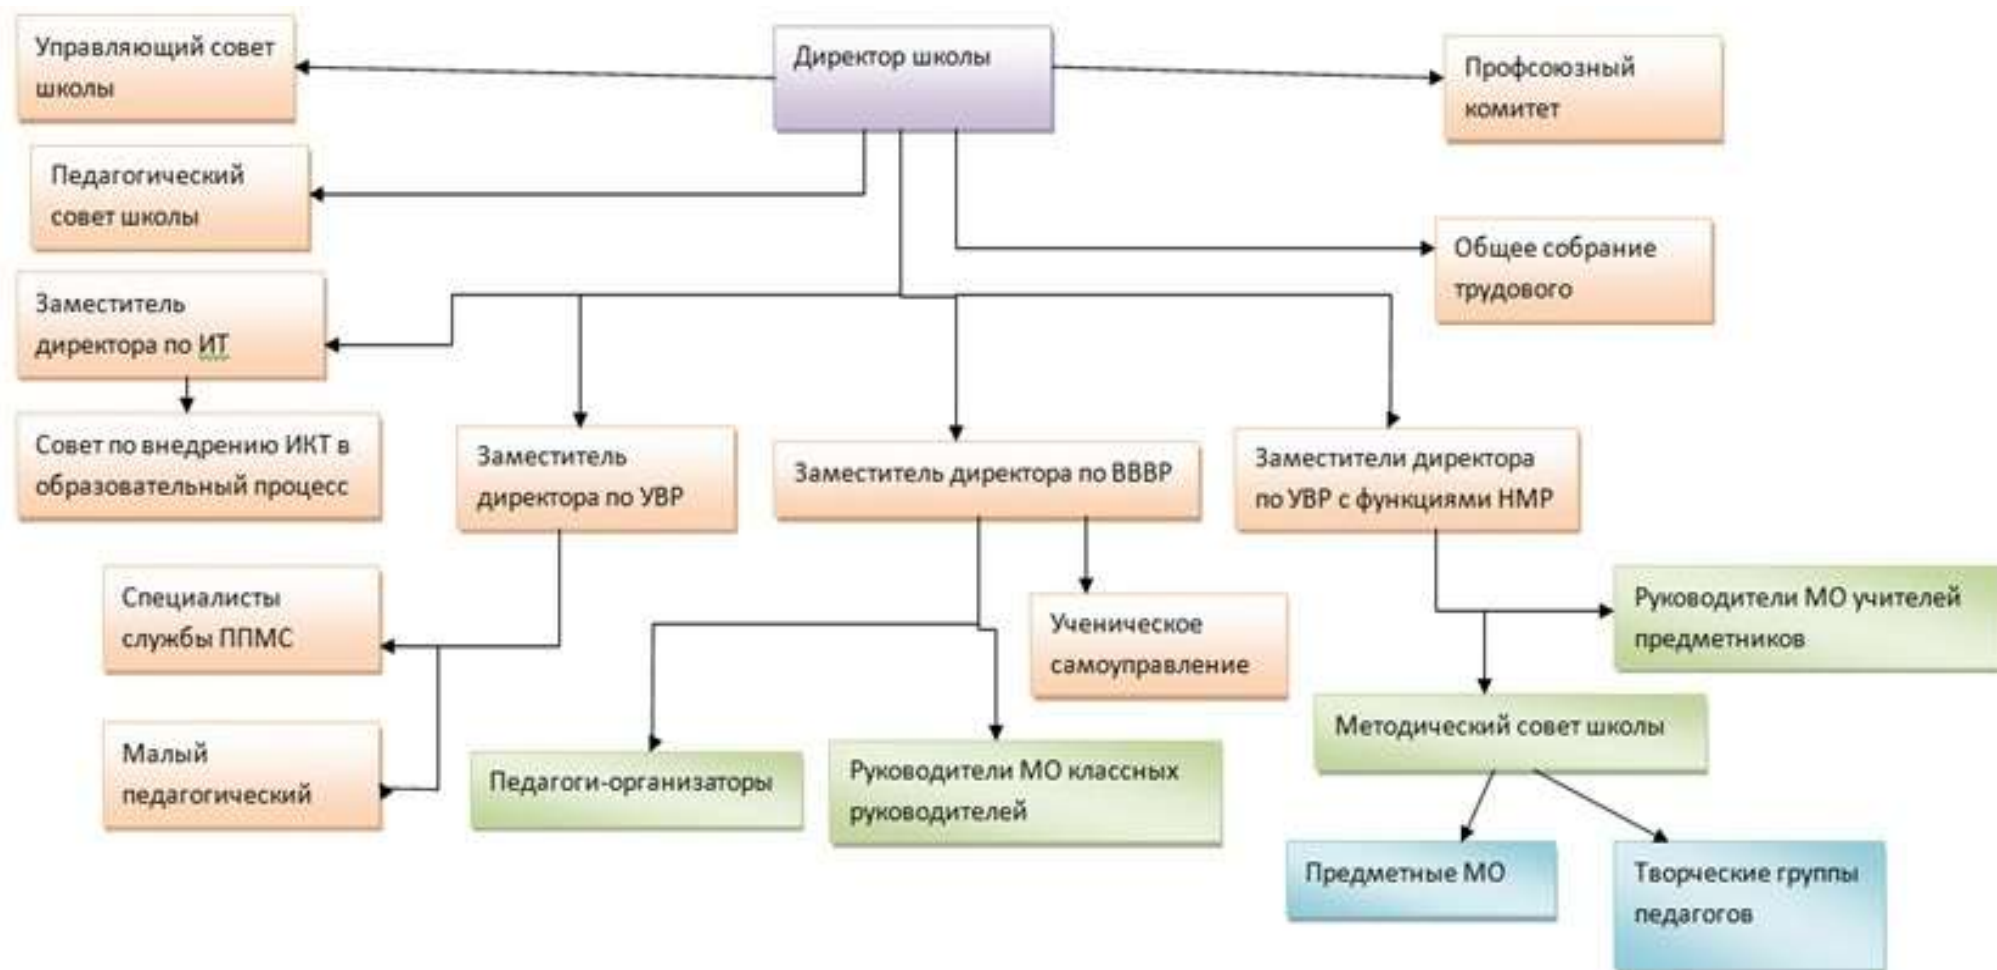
Управляющий совет школы

Директор школы

Профсоюзный комитет

Педагогический совет школы

Общее собрание трудового

Заместитель директора по ИТ

Совет по внедрению ИКТ в образовательный процесс

Заместитель директора по УВР

Заместитель директора по ВВВР

Заместители директора по УВР с функциями НМР

Специалисты службы ППМС

Ученическое самоуправление

Руководители МО учителей предметников

Методический совет школы

Малый педагогический

Педагоги-организаторы

Руководители МО классных руководителей

Предметные МО

Творческие группы педагогов